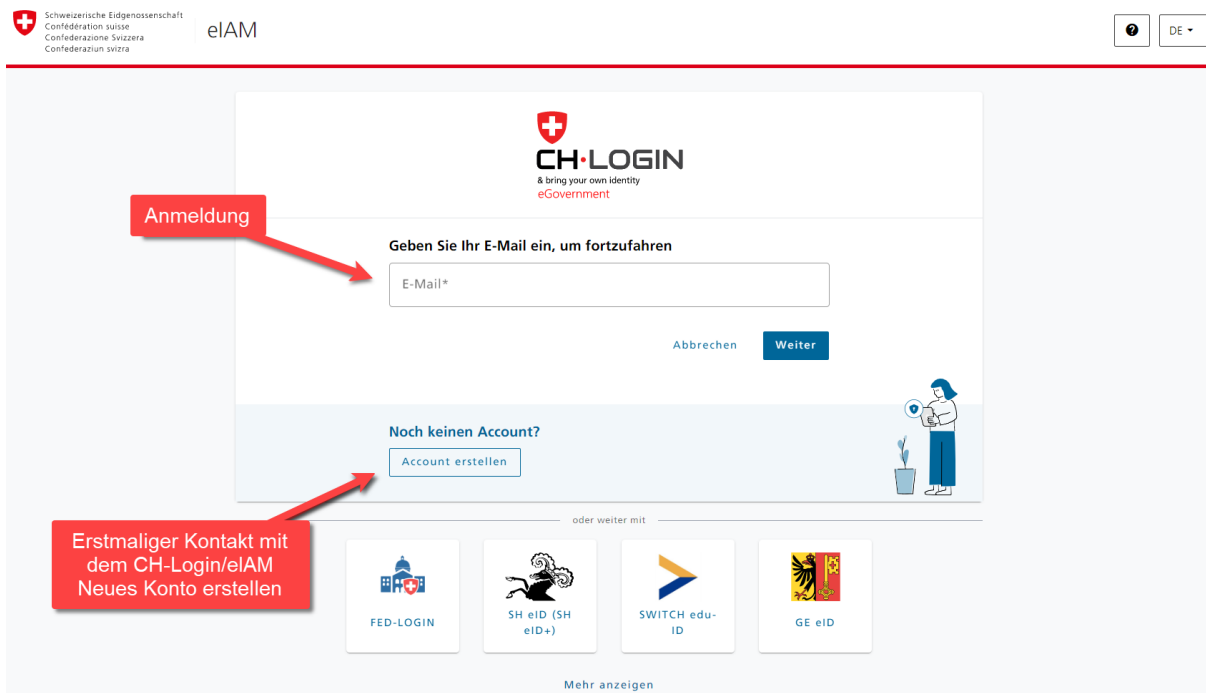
Schweizerische Eidgenossenschaft
Confédération suisse
Confederazione Svizzera
Confederaziun svizra

eIAM

?

DE

CH·LOGIN
& bring your own identity
eGovernment

Anmeldung

Geben Sie Ihr E-Mail ein, um fortzufahren

E-Mail*

Abbrechen

Weiter

Noch keinen Account?

Account erstellen

Erstmaliger Kontakt mit dem CH-Login/eIAM Neues Konto erstellen

oder weiter mit

FED-LOGIN

SH eID (SH eID+)

SWITCH edu-ID

GE eID

Mehr anzeigen